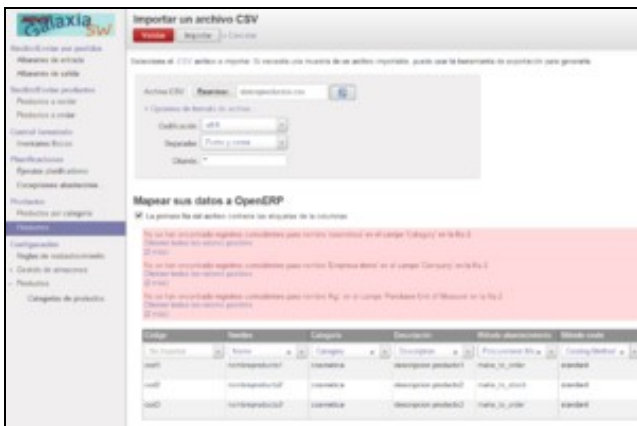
Galaxia SW

Importar un archivo CSV

Validar | Importar | Cancelar

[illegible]
Albaranes de entrada
Albaranes de salida
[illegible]
Productos a recibir
Productos a enviar
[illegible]
Inventarios físicos
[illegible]
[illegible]
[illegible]
Productos
Productos por categoría
Productos
Configuración
Reglas de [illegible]
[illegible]
Productos
Categorías de productos

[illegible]

Archivo CSV: Examinar... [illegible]

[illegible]
Codificación: utf-8
Separador: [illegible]
Citando: "

Mapear sus datos a OpenERP

La primera fila del archivo contiene las etiquetas de las columnas

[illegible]

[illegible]

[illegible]

| Código | Nombre | Categoría | Descripción | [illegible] | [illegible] |
|---|---|---|---|---|---|
| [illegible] | Nombre | Categoría | Descripción | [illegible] | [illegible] |
| cod1 | nombreproducto1 | cosmetica | descripcion producto1 | make_to_order | standard |
| cod2 | nombreproducto2 | cosmetica | descripcion producto2 | make_to_stock | standard |
| cod3 | nombreproducto3 | cosmetica | descripcion producto3 | make_to_order | standard |